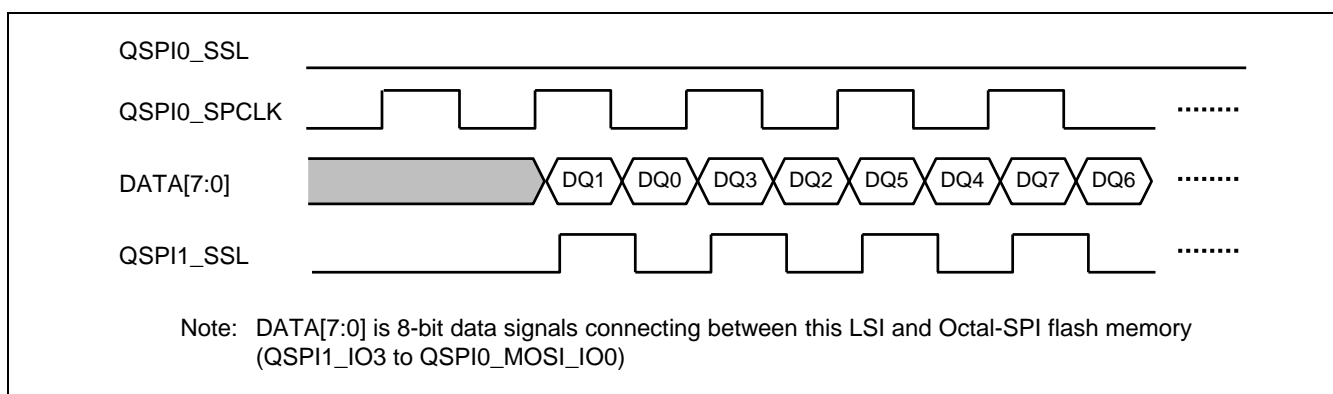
QSPI0_SSL

QSPI0_SPCLK

DATA[7:0]

DQ1 DQ0 DQ3 DQ2 DQ5 DQ4 DQ7 DQ6

QSPI1_SSL

........

........

........

Note: DATA[7:0] is 8-bit data signals connecting between this LSI and Octal-SPI flash memory (QSPI1_IO3 to QSPI0_MOSI_IO0)